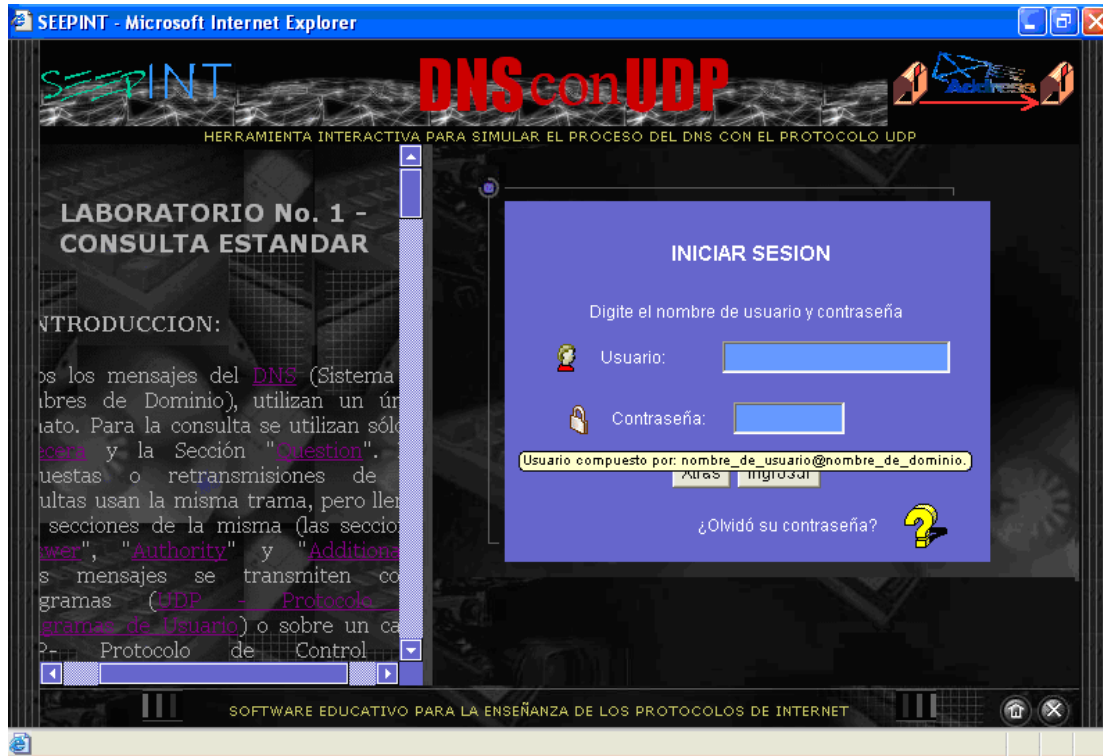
SEEPINT - Microsoft Internet Explorer

SEEPINT

DNS con UDP

Address

HERRAMIENTA INTERACTIVA PARA SIMULAR EL PROCESO DEL DNS CON EL PROTOCOLO UDP

LABORATORIO No. 1 - CONSULTA ESTANDAR

NTRODUCCION:

os los mensajes del DNS (Sistema mbres de Dominio), utilizan un úr nato. Para la consulta se utilizan sólo cera y la Sección "Question". uestas o retransmisiones de ultas usan la misma trama, pero llen secciones de la misma (las seccio wer", "Authority" y "Additiona s mensajes se transmiten co gramas (UDP - Protocolo gramas de Usuario) o sobre un ca P- Protocolo de Control

INICIAR SESION

Digite el nombre de usuario y contraseña

Usuario:

Contraseña:

Usuario compuesto por: nombre_de_usuario@nombre_de_dominio.

Atras Ingresar

¿Olvidó su contraseña?

SOFTWARE EDUCATIVO PARA LA ENSEÑANZA DE LOS PROTOCOLOS DE INTERNET